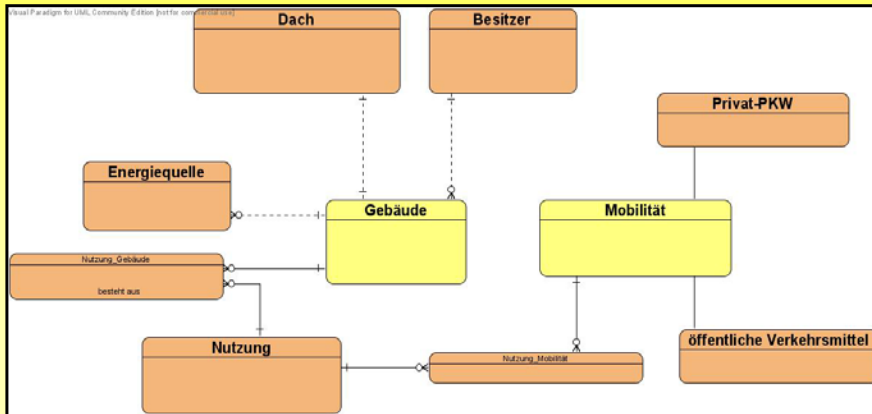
Visual Paradigm for UML Community Edition [not for commercial use]

Dach

Besitzer

Privat-PKW

Energiequelle

Gebäude

Mobilität

Nutzung_Gebäude

besteht aus

Nutzung

Nutzung_Mobilität

öffentliche Verkehrsmittel